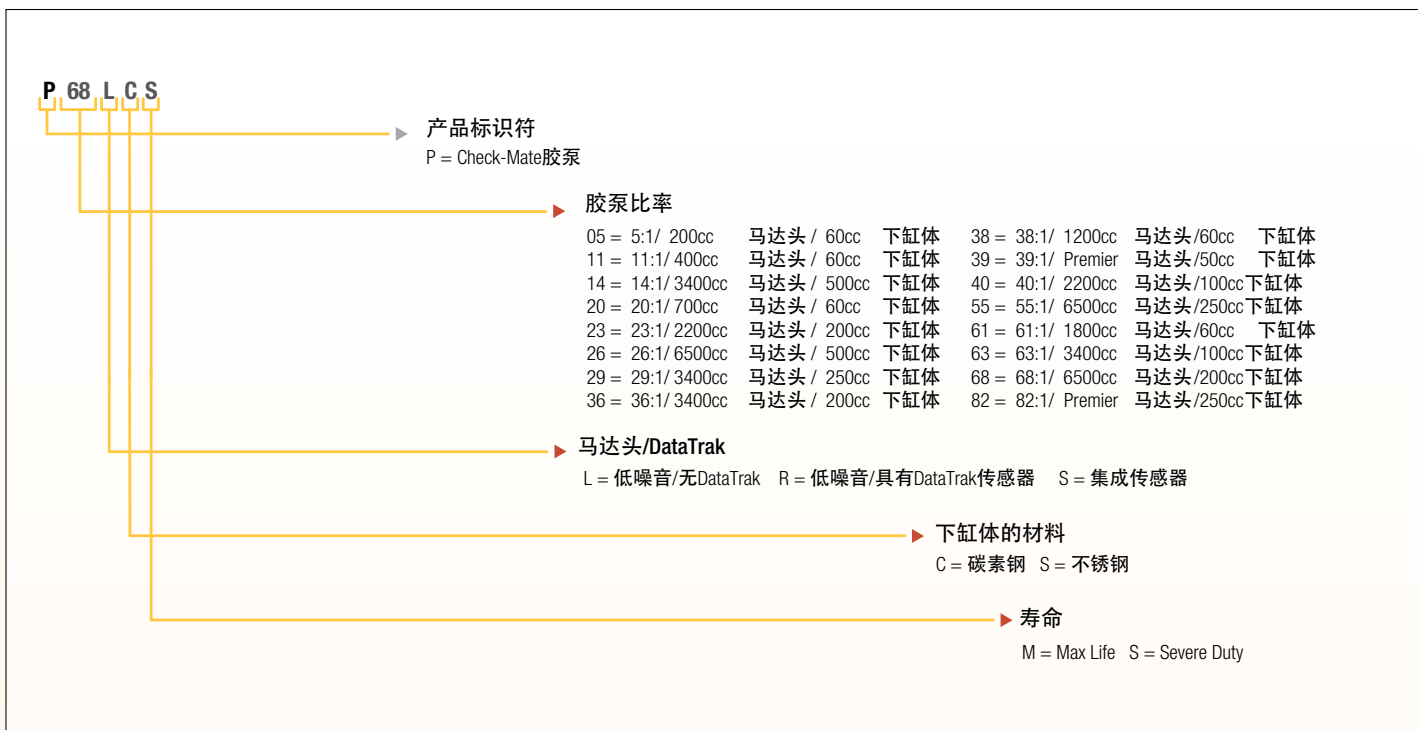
P 68 L C S

产品标识符
P = Check-Mate胶泵

胶泵比率

| | | | | | |
|---|---|---|---|---|---|
| 05 = 5:1/ 200cc | 马达头 / 60cc | 下缸体 | 38 = 38:1/ 1200cc | 马达头/60cc | 下缸体 |
| 11 = 11:1/ 400cc | 马达头 / 60cc | 下缸体 | 39 = 39:1/ Premier | 马达头/50cc | 下缸体 |
| 14 = 14:1/ 3400cc | 马达头 / 500cc | 下缸体 | 40 = 40:1/ 2200cc | 马达头/100cc | 下缸体 |
| 20 = 20:1/ 700cc | 马达头 / 60cc | 下缸体 | 55 = 55:1/ 6500cc | 马达头/250cc | 下缸体 |
| 23 = 23:1/ 2200cc | 马达头 / 200cc | 下缸体 | 61 = 61:1/ 1800cc | 马达头/60cc | 下缸体 |
| 26 = 26:1/ 6500cc | 马达头 / 500cc | 下缸体 | 63 = 63:1/ 3400cc | 马达头/100cc | 下缸体 |
| 29 = 29:1/ 3400cc | 马达头 / 250cc | 下缸体 | 68 = 68:1/ 6500cc | 马达头/200cc | 下缸体 |
| 36 = 36:1/ 3400cc | 马达头 / 200cc | 下缸体 | 82 = 82:1/ Premier | 马达头/250cc | 下缸体 |

马达头/DataTrak
L = 低噪音/无DataTrak R = 低噪音/具有DataTrak传感器 S = 集成传感器

下缸体的材料
C = 碳素钢 S = 不锈钢

寿命
M = Max Life S = Severe Duty